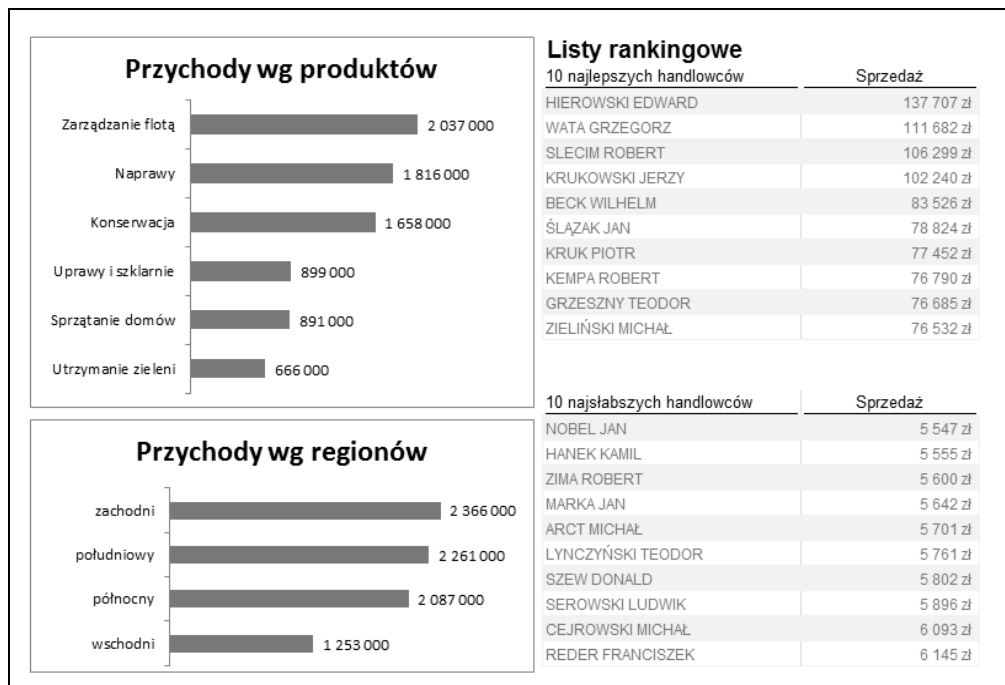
Przychody wg produktów

Zarządzanie flotą 2 037 000
Naprawy 1 816 000
Konserwacja 1 658 000
Uprawy i szklarnie 899 000
Sprzątanie domów 891 000
Utrzymanie zieleni 666 000

Przychody wg regionów

zachodni 2 366 000
południowy 2 261 000
północny 2 087 000
wschodni 1 253 000

Listy rankingowe

| 10 najlepszych handlowców | Sprzedaż |
|---|---|
| HIEROWSKI EDWARD | 137 707 zł |
| WATA GRZEGORZ | 111 682 zł |
| SLECIM ROBERT | 106 299 zł |
| KRUKOWSKI JERZY | 102 240 zł |
| BECK WILHELM | 83 526 zł |
| ŚLĄZAK JAN | 78 824 zł |
| KRUK PIOTR | 77 452 zł |
| KEMPA ROBERT | 76 790 zł |
| GRZESZNY TEODOR | 76 685 zł |
| ZIELIŃSKI MICHAŁ | 76 532 zł |

| 10 najsłabszych handlowców | Sprzedaż |
|---|---|
| NOBEL JAN | 5 547 zł |
| HANEK KAMIL | 5 555 zł |
| ZIMA ROBERT | 5 600 zł |
| MARKA JAN | 5 642 zł |
| ARCT MICHAŁ | 5 701 zł |
| LYNCZYŃSKI TEODOR | 5 761 zł |
| SZEW DONALD | 5 802 zł |
| SEROWSKI LUDWIK | 5 896 zł |
| CEJROWSKI MICHAŁ | 6 093 zł |
| REDER FRANCISZEK | 6 145 zł |